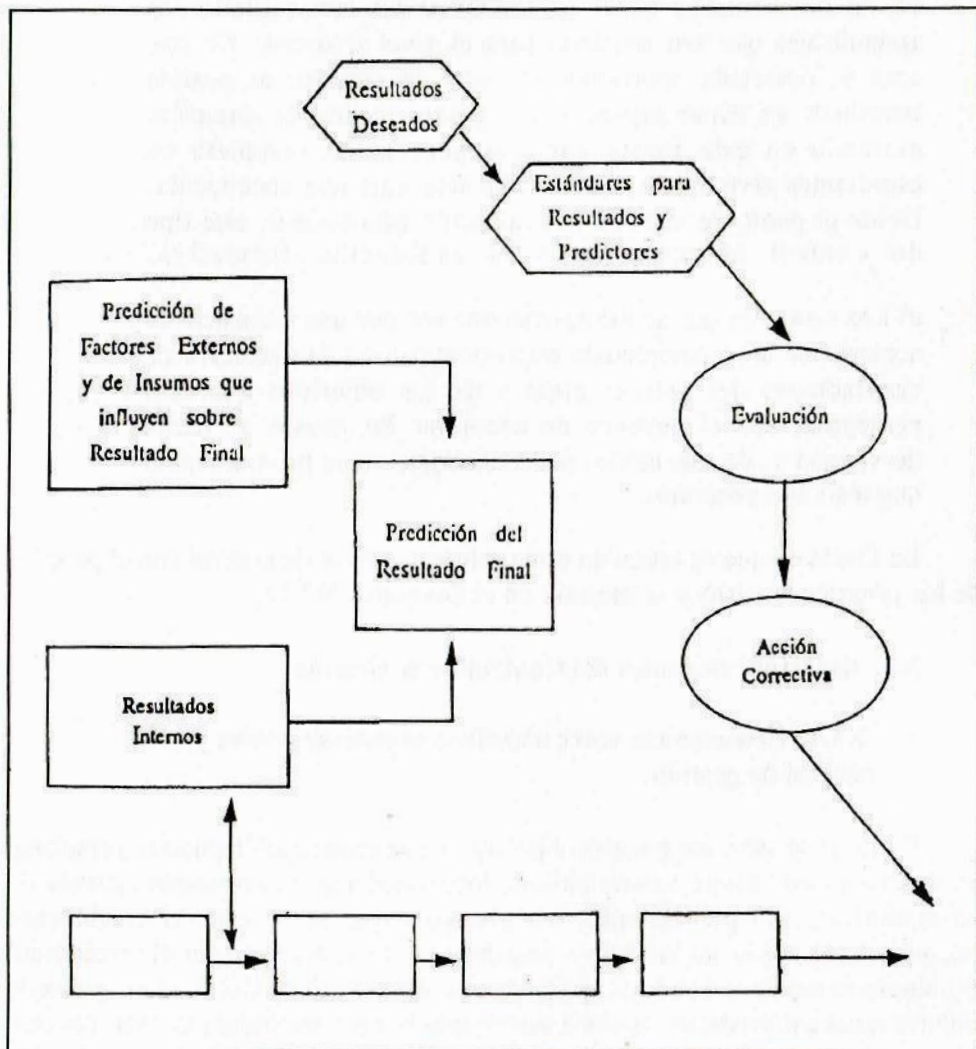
Resultados Deseados

Estándares para Resultados y Predictores

Predicción de Factores Externos y de Insumos que influyen sobre Resultado Final

Evaluación

Predicción del Resultado Final

Acción Correctiva

Resultados Internos